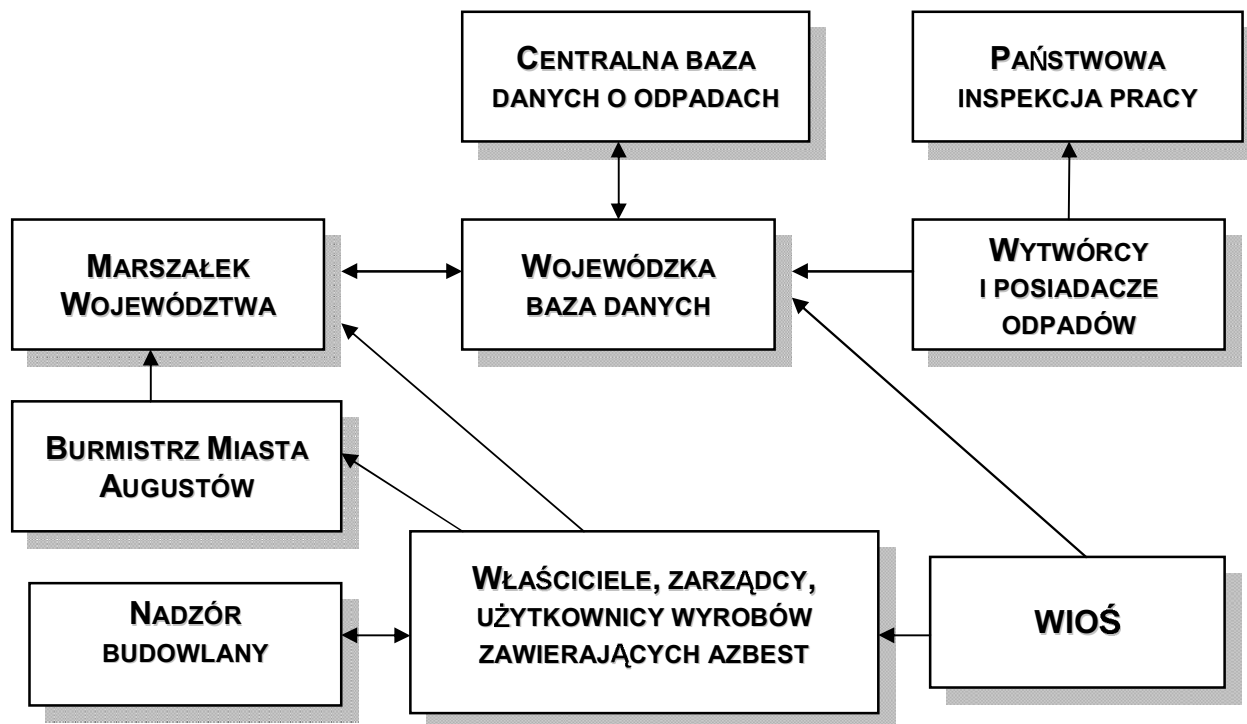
CENTRALNA BAZA DANYCH O ODPADACH

PAŃSTWOWA INSPEKCJA PRACY

MARSZAŁEK WOJEWÓDZTWA

WOJEWÓDZKA BAZA DANYCH

WYTWÓRCY I POSIADACZE ODPADÓW

BURMISTRZ MIASTA AUGUSTÓW

NADZÓR BUDOWLANY

WŁAŚCICIELE, ZARZĄDCY, UŻYTKOWNICY WYROBÓW ZAWIERAJĄCYCH AZBEST

WIOŚ